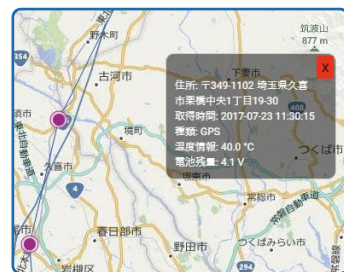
筑波山
877 m
野木町
354
古河市
下妻市
X
住所: 〒349-1102 埼玉県久喜市栗橋中央1丁目19-30
取得時間: 2017-07-23 11:30:15
種類: GPS
温度情報: 40.0 °C
電池残量: 4.1 V
境町
つくば市
久喜市
4
坂東市
常総市
春日部市
野田市
つくばみらい市
岩槻区
294